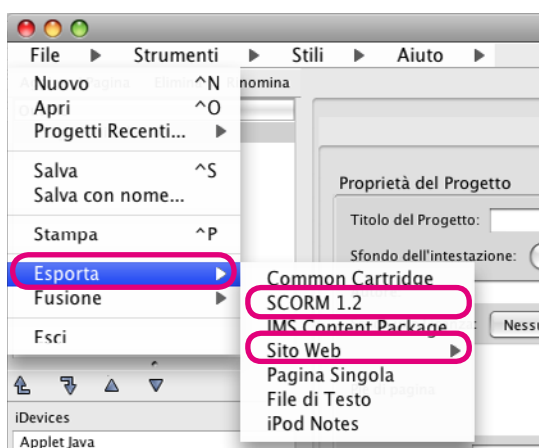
File ▶ Strumenti ▶ Stili ▶ Aiuto ▶

Nuovo ^N
Apri ^O
Progetti Recenti... ▶
Salva ^S
Salva con nome...
Stampa ^P
Esporta ▶
Fusione ▶
Esci

Rinomina

Common Cartridge
SCORM 1.2
IMS Content Package
Sito Web ▶
Pagina Singola
File di Testo
iPod Notes

Proprietà del Progetto
Titolo del Progetto:
Sfondo dell'intestazione:
Nessu

iDevices
Applet Java